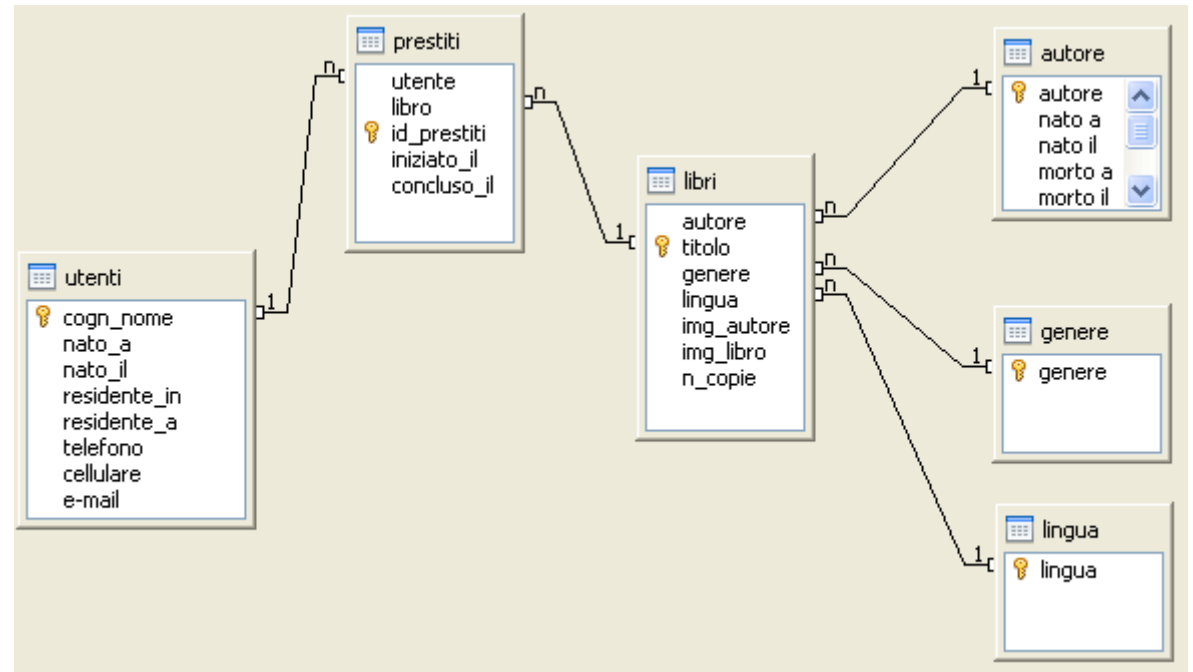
prestiti
utente
libro
id_prestiti
iniziato_il
concluso_il

utenti
cogn_nome
nato_a
nato_il
residente_in
residente_a
telefono
cellulare
e-mail

libri
autore
titolo
genere
lingua
img_autore
img_libro
n_copie

autore
autore
nato a
nato il
morto a
morto il

genere
genere

lingua
lingua

n
1
n
1
n
1
n
1
n
1